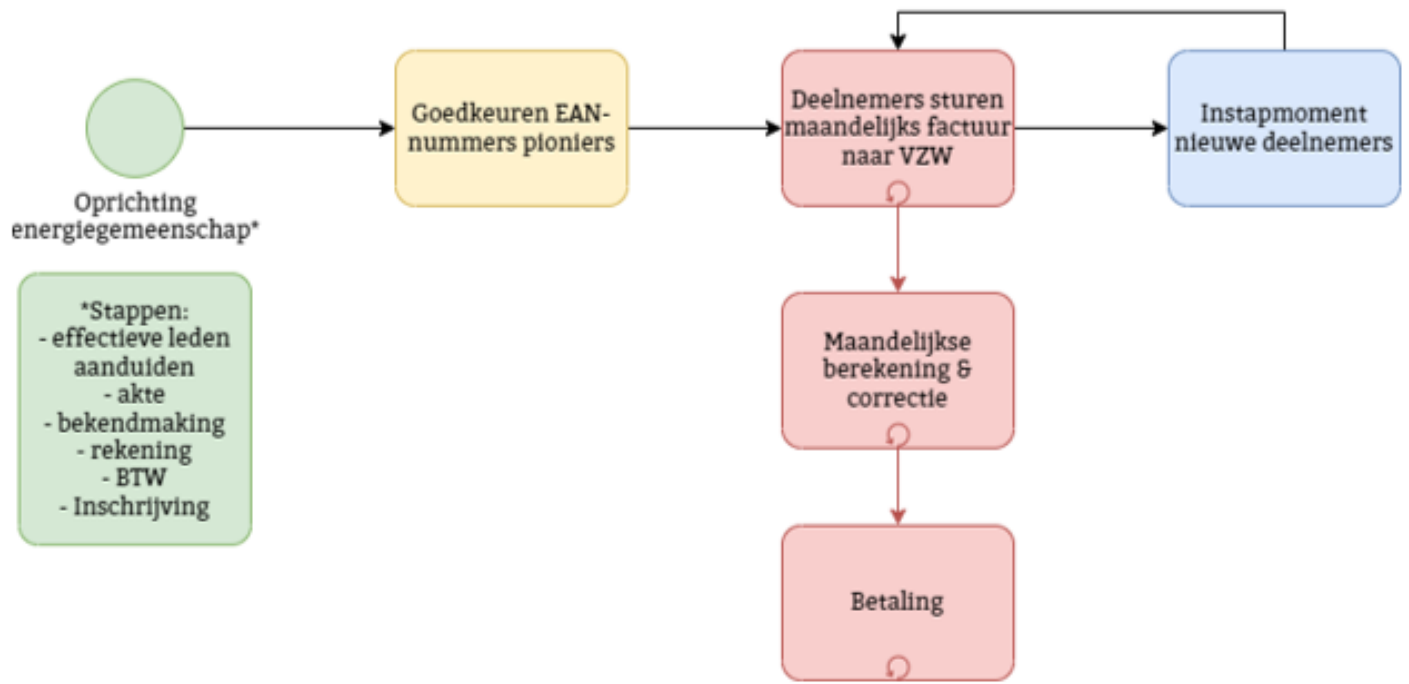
Oprichting energiegemeenschap*

*Stappen:
- effectieve leden aanduiden
- akte
- bekendmaking
- rekening
- BTW
- Inschrijving

Goedkeuren EAN-nummers pioniers

Deelnemers sturen maandelijks factuur naar VZW

Instapmoment nieuwe deelnemers

Maandelijkse berekening & correctie

Betaling